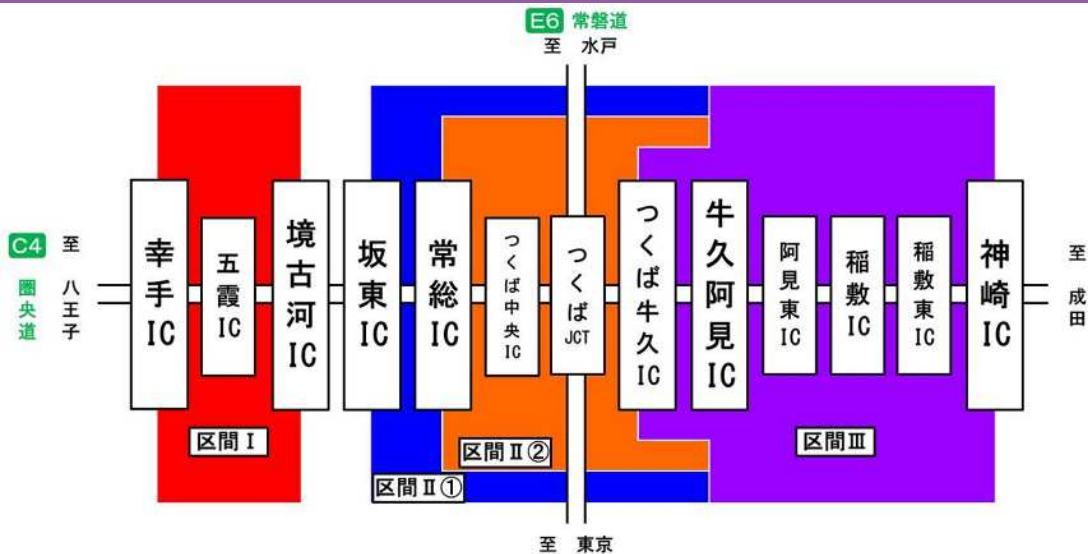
E6 常磐道
至 水戸

C4 圏央道
至 八王子

幸手IC

五霞IC

境古河IC

坂東IC

常総IC

つくば中央IC

つくばJCT

つくば牛久IC

牛久阿見IC

阿見東IC

稲敷IC

稲敷東IC

神崎IC

至 成田

区間Ⅰ

区間Ⅱ②

区間Ⅱ①

区間Ⅲ

至 東京